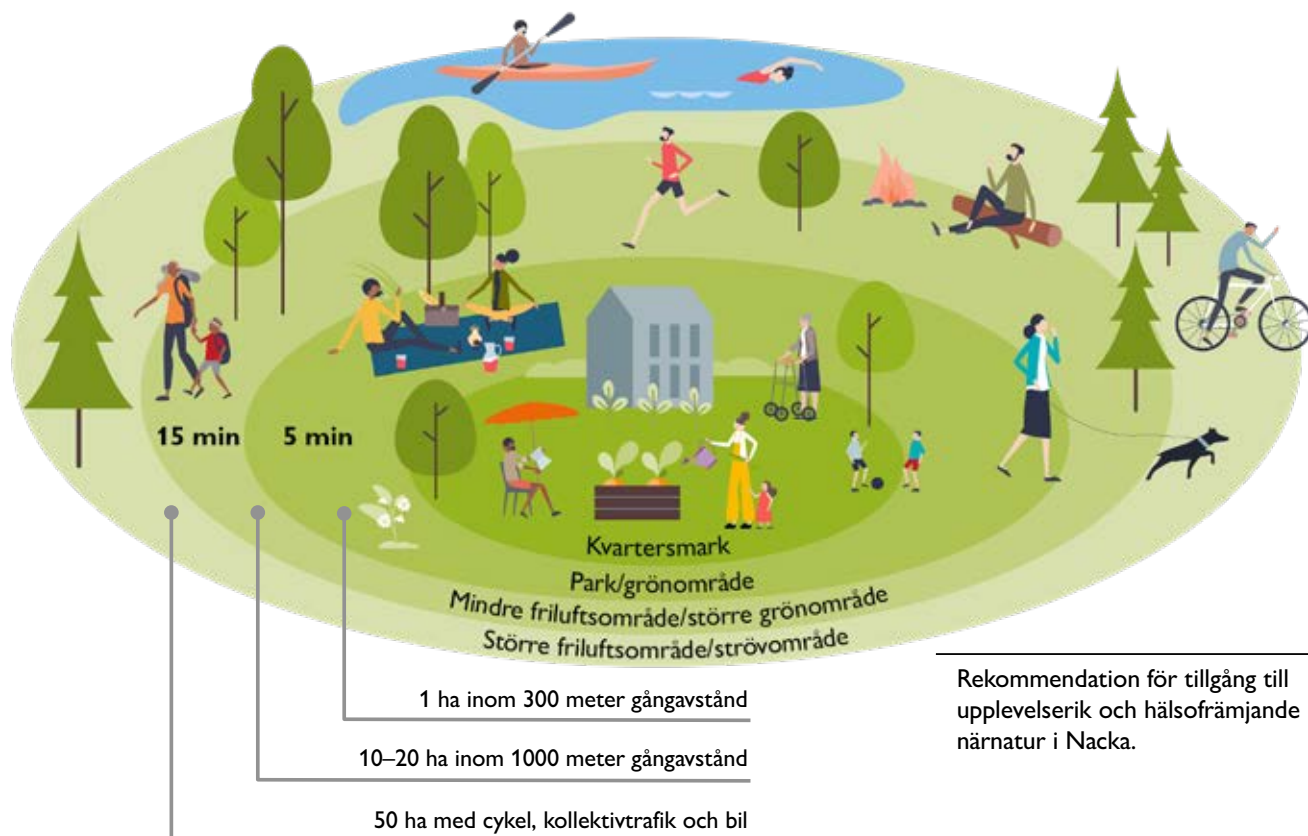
15 min

5 min

Kvartersmark

Park/grönområde

Mindre friluftsområde/större grönområde

Större friluftsområde/strövområde

1 ha inom 300 meter gångavstånd

10–20 ha inom 1000 meter gångavstånd

50 ha med cykel, kollektivtrafik och bil

Rekommendation för tillgång till upplevelserik och hälsofrämjande närnatur i Nacka.